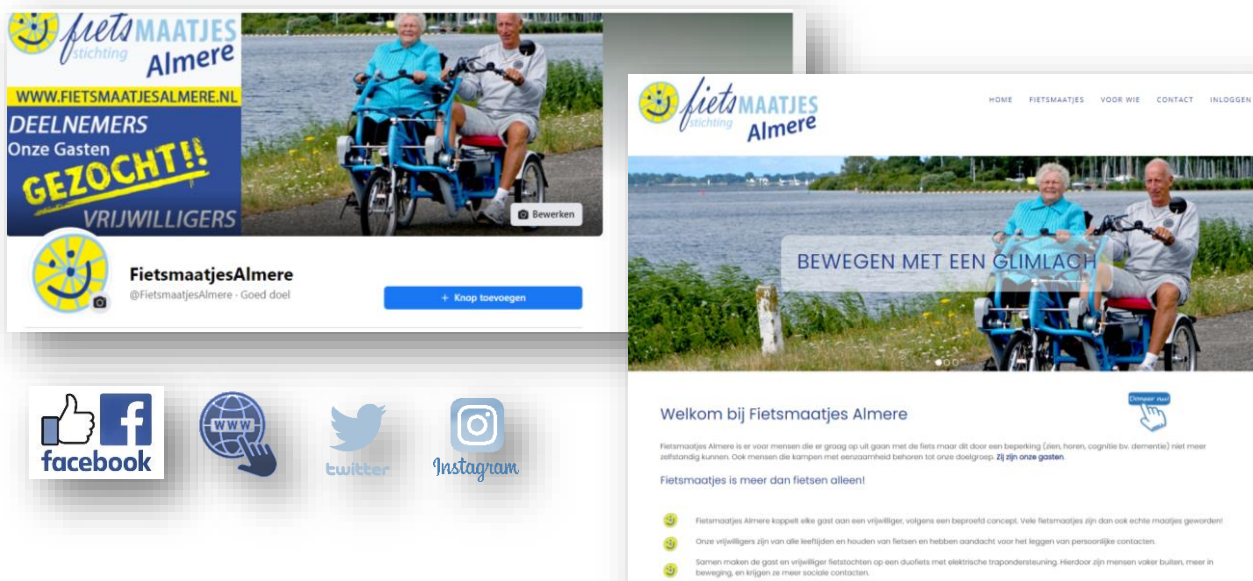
fiets stichting MAATJES Almere

WWW.FIETSMAATJESALMERE.NL

DEELNEMERS
Onze Gasten
GEZOCHT!!
VRIJWILLIGERS

Bewerken

FietsmaatjesAlmere
@FietsmaatjesAlmere · Goed doel

+ Knop toevoegen

facebook

www

twitter

Instagram

fiets stichting MAATJES Almere

HOME FIETSMAATJES VOOR WIE CONTACT INLOGGEN

BEWEGEN MET EEN GLIMLACH

Welkom bij Fietsmaatjes Almere

Doneer nu!

Fietsmaatjes Almere is er voor mensen die er graag op uit gaan met de fiets maar dit door een beperking (zien, horen, cognitie bv. dementie) niet meer zelfstandig kunnen. Ook mensen die kampen met eenzaamheid behoren tot onze doelgroep. Zij zijn onze gasten.

Fietsmaatjes is meer dan fietsen alleen!

Fietsmaatjes Almere koppelt elke gast aan een vrijwilliger, volgens een beproefd concept. Vele fietsmaatjes zijn dan ook echte maatjes geworden!

Onze vrijwilligers zijn van alle leeftijden en houden van fietsen en hebben aandacht voor het leggen van persoonlijke contacten.

Samen maken de gast en vrijwilliger fietstochten op een duofiets met elektrische trapondersteuning. Hierdoor zijn mensen vaker buiten, meer in beweging, en krijgen ze meer sociale contacten.